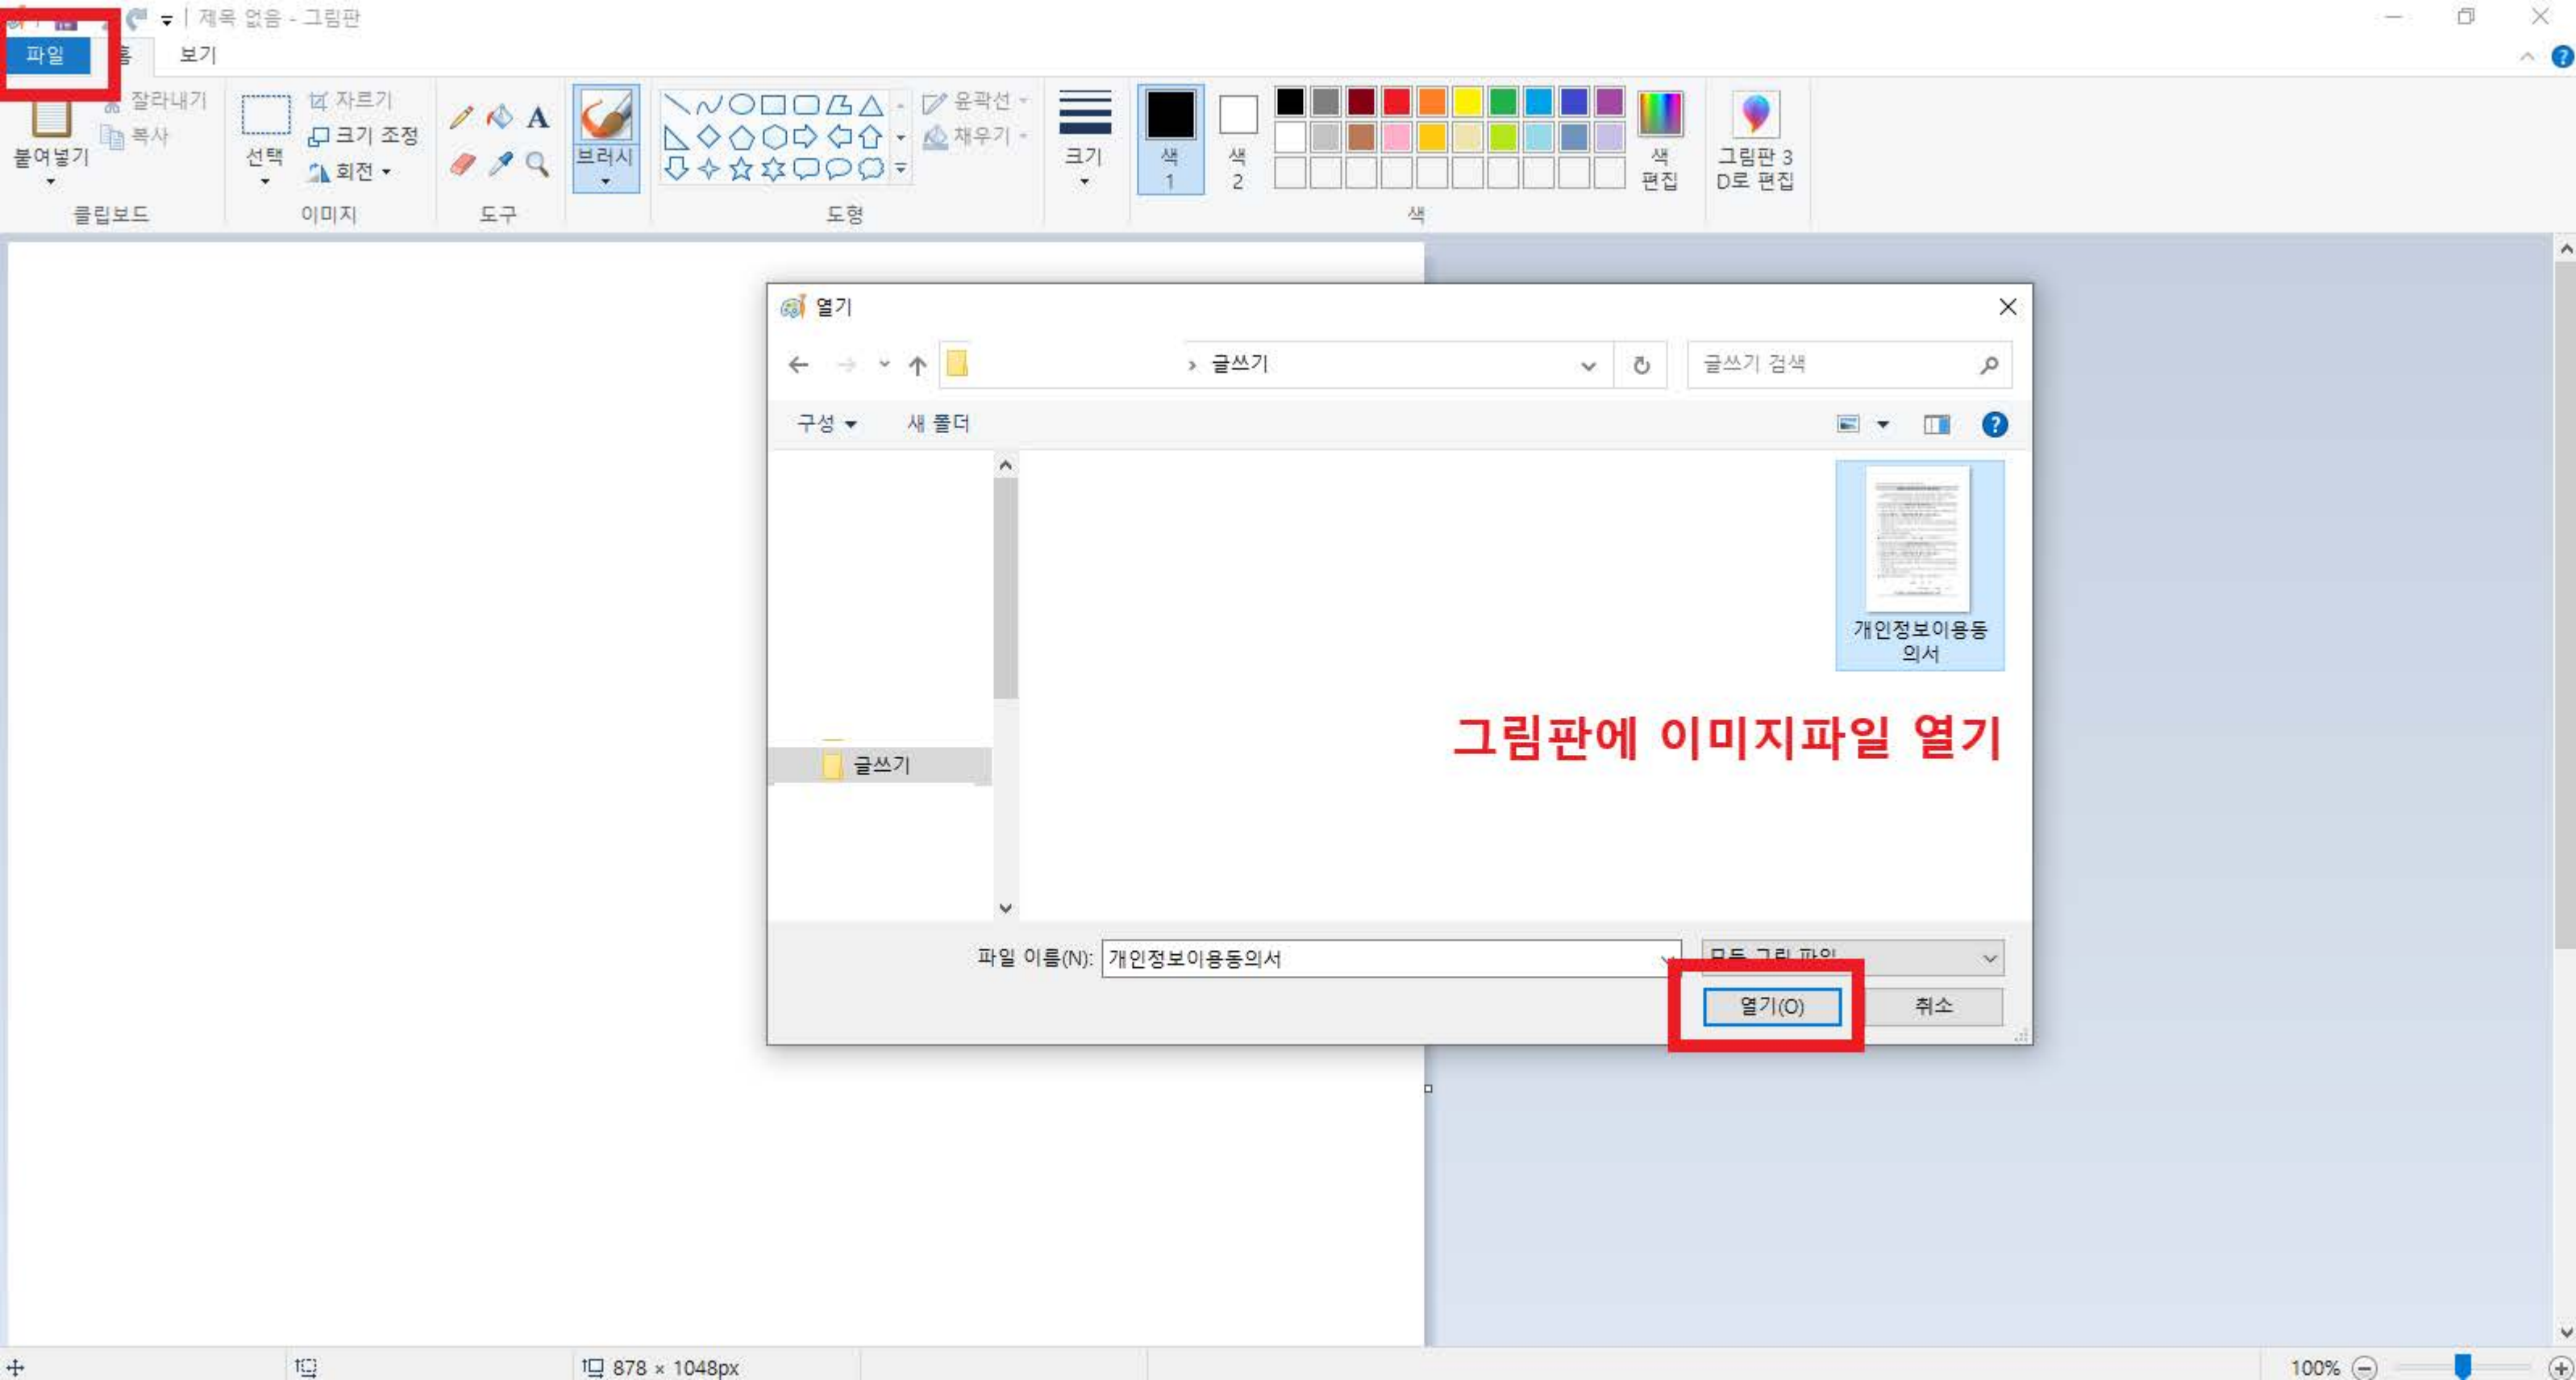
제목 없음 - 그림판

파일 홈 보기

붙여넣기 잘라내기 복사 클립보드

선택 자르기 크기 조정 회전 이미지

도구

브러시

윤곽선 채우기 도형

크기

색 1 색 2 색

색 편집

그림판 3D로 편집

열기

› 글쓰기

글쓰기 검색

구성 ▾ 새 폴더

개인정보이용동의서

글쓰기

그림판에 이미지파일 열기

파일 이름(N): 개인정보이용동의서

모든 그림 파일

열기(O) 취소

878 × 1048px

100%